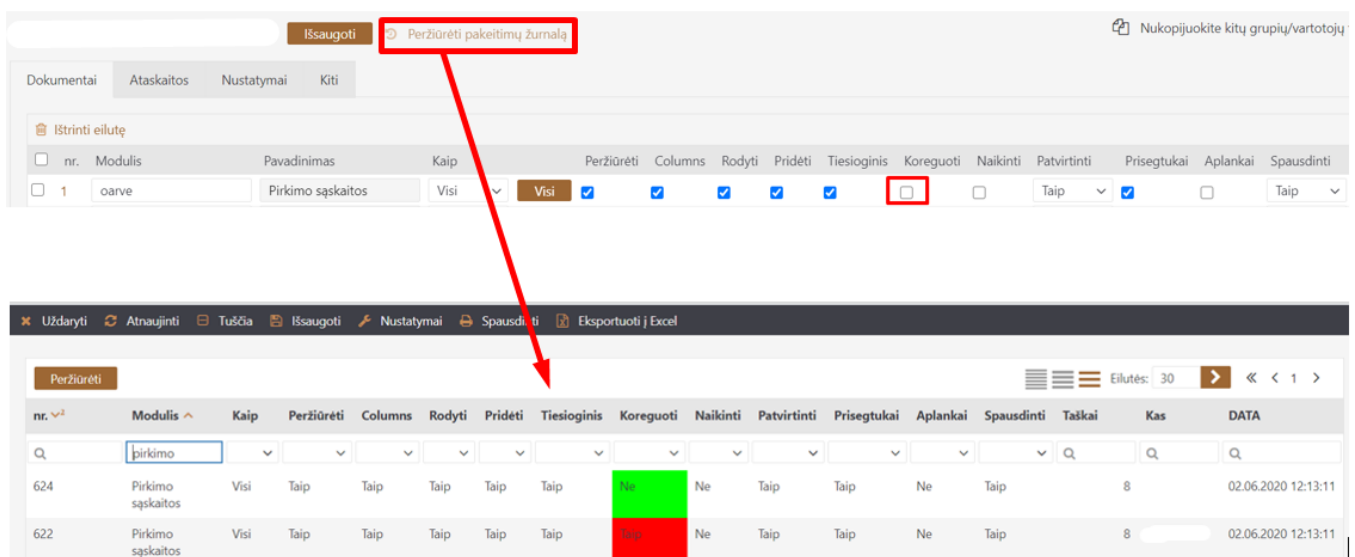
Išsaugoti Peržiūrėti pakeitimų žurnalą

Nukopijuokite kitų grupių/vartotojų

Dokumentai Ataskaitos Nustatymai Kiti

Ištrinti eilutę

| | nr. | Modulis | Pavadinimas | Kaip | | Peržiūrėti | Columns | Rodyti | Pridėti | Tiesioginis | Koreguoti | Naikinti | Patvirtinti | Prisegtukai | Aplankai | Spausdinti |
|---|---|---|---|---|---|---|---|---|---|---|---|---|---|---|---|---|
| | 1 | oarve | Pirkimo sąskaitos | Visi | Visi | | | | | | | | Taip | | | Taip |

Uždaryti Atnaujinti Tuščia Išsaugoti Nustatymai Spausdinti Eksportuoti į Excel

Peržiūrėti

Eilutės: 30 1

| nr. | Modulis | Kaip | Peržiūrėti | Columns | Rodyti | Pridėti | Tiesioginis | Koreguoti | Naikinti | Patvirtinti | Prisegtukai | Aplankai | Spausdinti | Taškai | Kas | DATA |
|---|---|---|---|---|---|---|---|---|---|---|---|---|---|---|---|---|
| | pirkimo | | | | | | | | | | | | | | | |
| 624 | Pirkimo sąskaitos | Visi | Taip | Taip | Taip | Taip | Taip | Ne | Ne | Taip | Taip | Ne | Taip | | 8 | 02.06.2020 12:13:11 |
| 622 | Pirkimo sąskaitos | Visi | Taip | Taip | Taip | Taip | Taip | Taip | Ne | Taip | Taip | Ne | Taip | | 8 | 02.06.2020 12:13:11 |